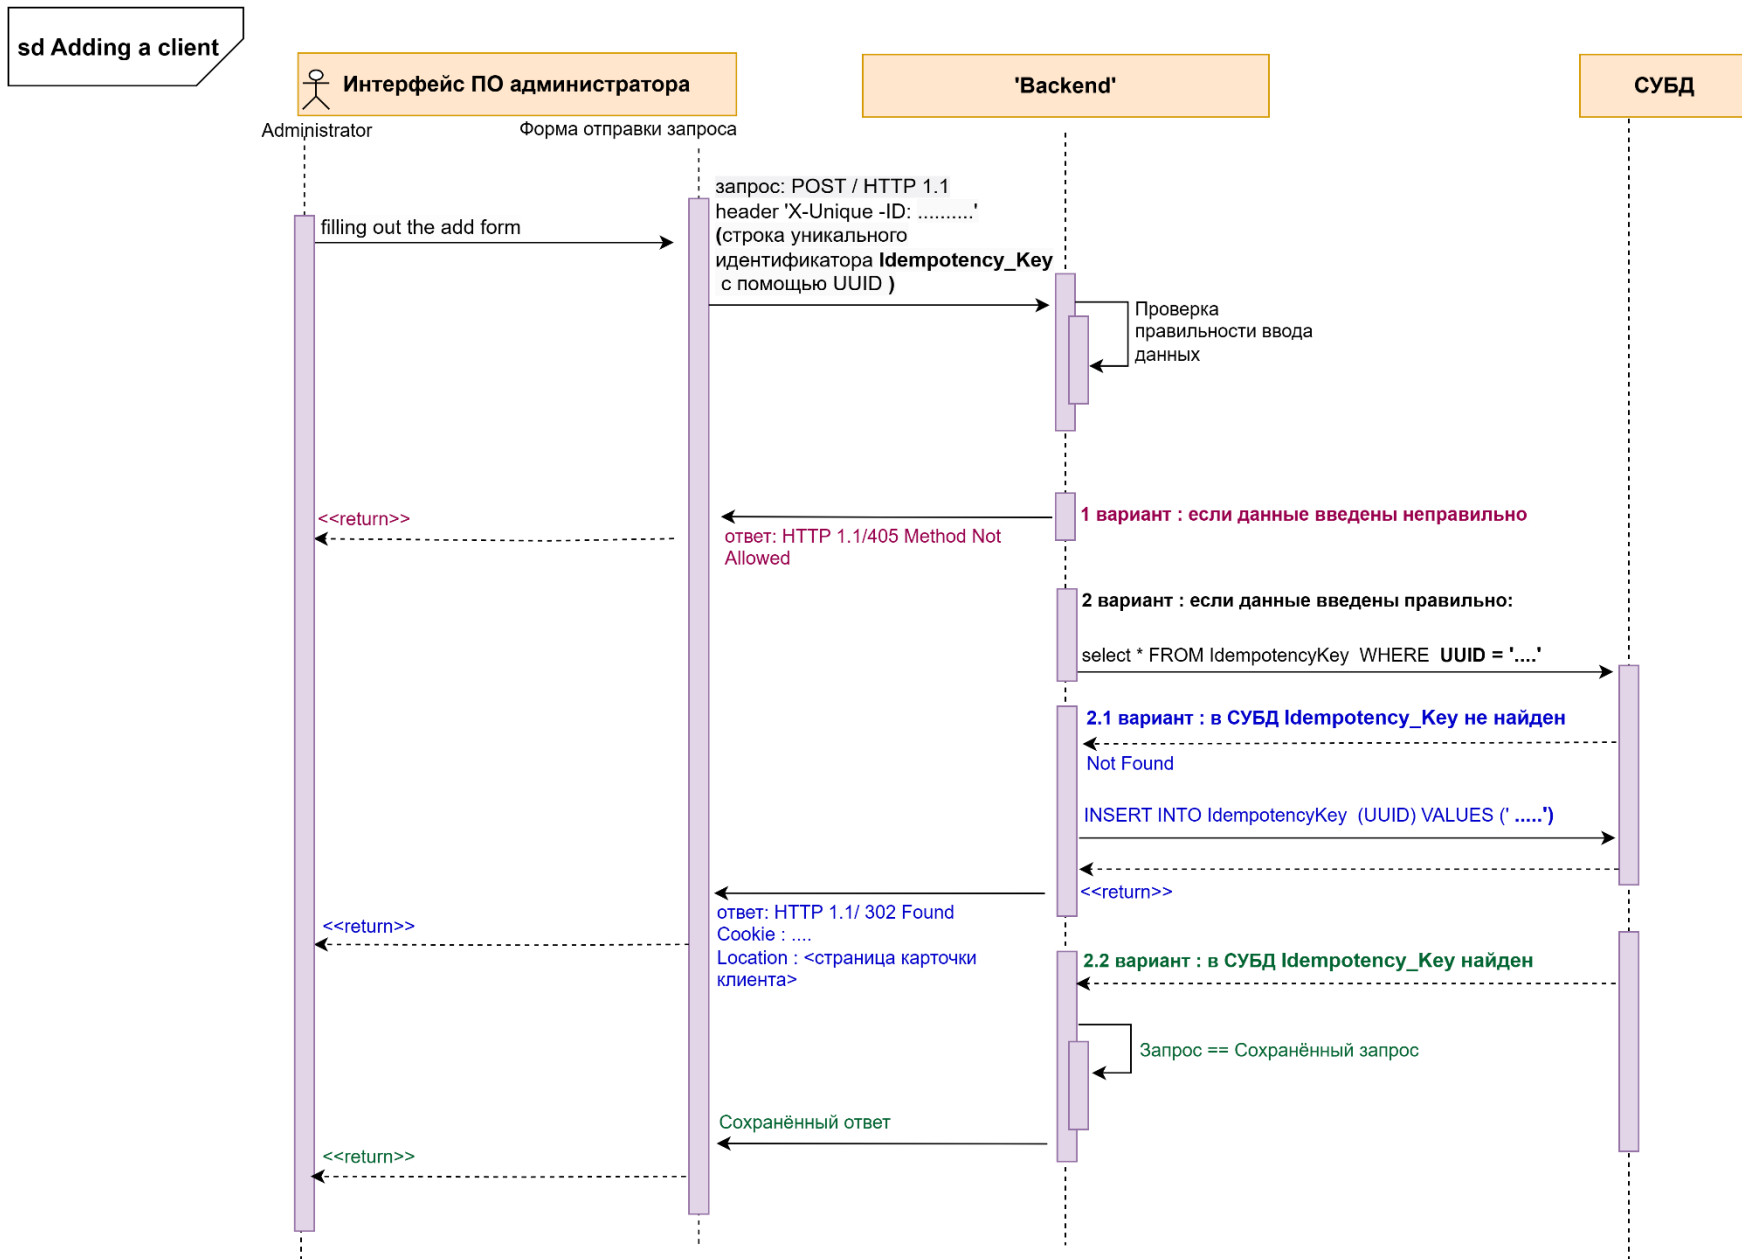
sd Adding a client

Интерфейс ПО администратора

'Backend'

СУБД

Administrator

Форма отправки запроса

запрос: POST / HTTP 1.1
header 'X-Unique -ID: ..........'
(строка уникального идентификатора Idempotency_Key с помощью UUID )

filling out the add form

Проверка правильности ввода данных

<<return>>

ответ: HTTP 1.1/405 Method Not Allowed

1 вариант : если данные введены неправильно

2 вариант : если данные введены правильно:

select * FROM IdempotencyKey WHERE UUID = '....'

2.1 вариант : в СУБД Idempotency_Key не найден

Not Found

INSERT INTO IdempotencyKey (UUID) VALUES (' .....')

<<return>>

ответ: HTTP 1.1/ 302 Found
Cookie : ....
Location : <страница карточки клиента>

<<return>>

2.2 вариант : в СУБД Idempotency_Key найден

Запрос == Сохранённый запрос

Сохранённый ответ

<<return>>